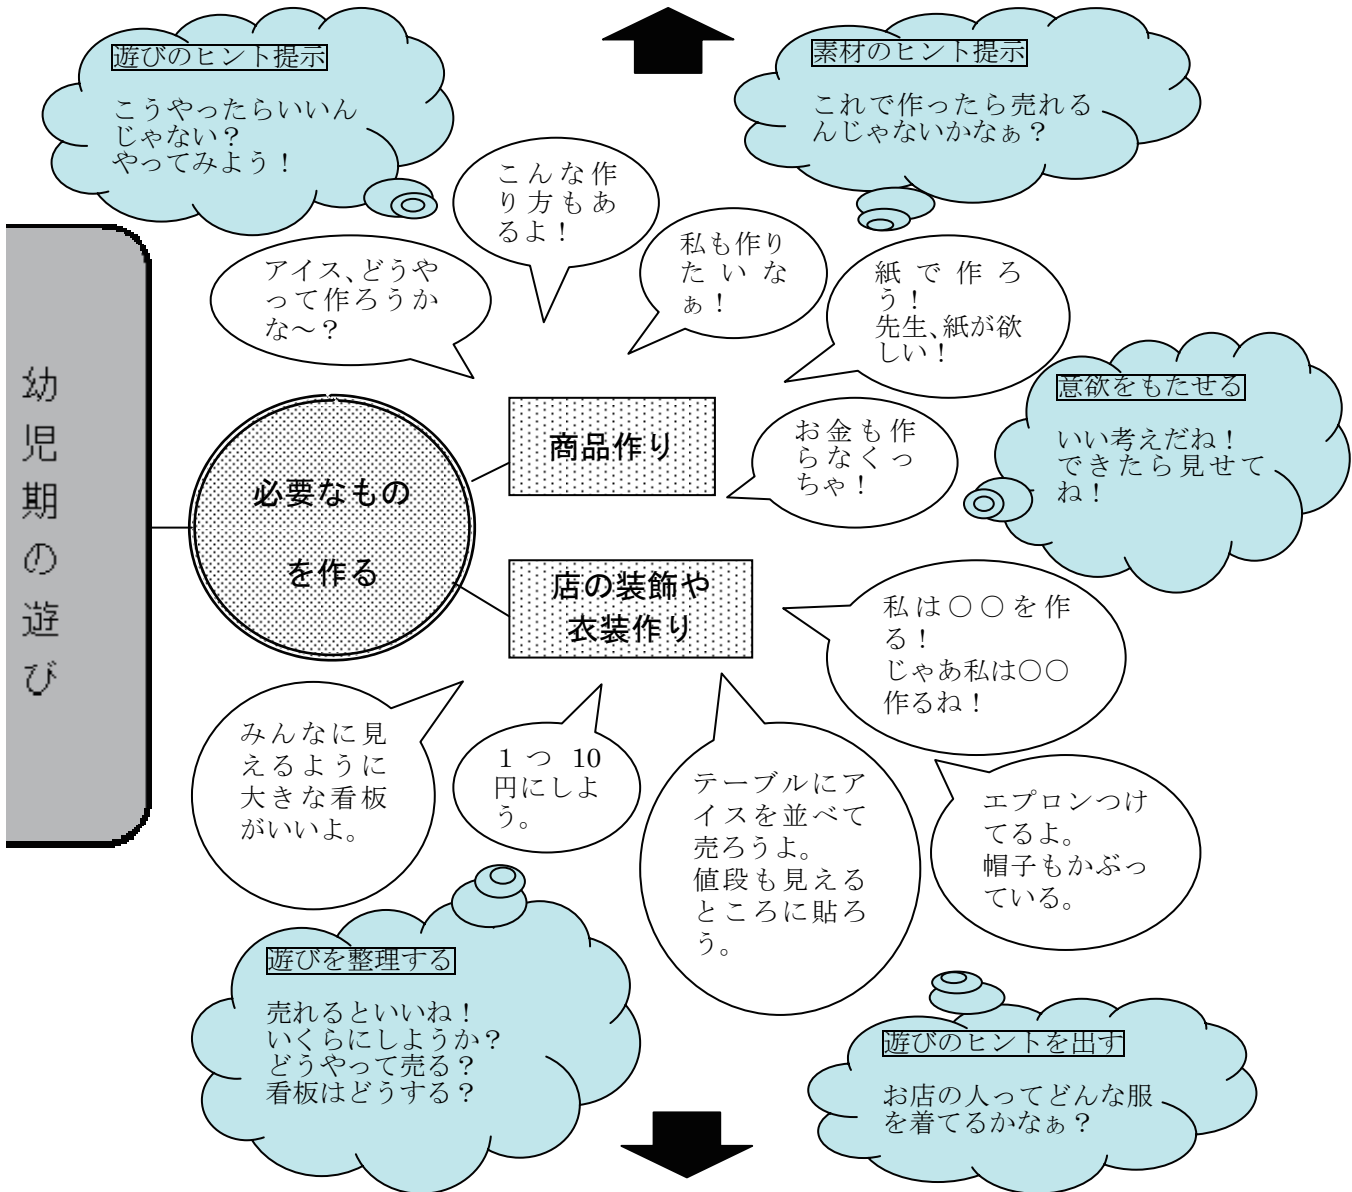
遊びのヒント提示

こうやったらいいんじゃない？
やってみよう！

素材のヒント提示

これで作ったら売れるんじゃないかなぁ？

幼児期の遊び

こんな作り方もあるよ！

アイス、どうやって作ろうかな～？

私も作りたいなぁ！

紙で作ろう！
先生、紙が欲しい！

意欲をもたせる

いい考えだね！
できたら見せてね！

必要なものを作る

商品作り

お金も作らなくっちゃ！

店の装飾や衣装作り

私は○○を作る！
じゃあ私は○○作るね！

みんなに見えるように大きな看板がいいよ。

1つ 10円にしよう。

テーブルにアイスを並べて売ろうよ。
値段も見えるところに貼ろう。

エプロンつけてるよ。
帽子もかぶっている。

遊びを整理する

売れるといいね！
いくらにしようか？
どうやって売る？
看板はどうする？

遊びのヒントを出す

お店の人ってどんな服を着てるかなぁ？